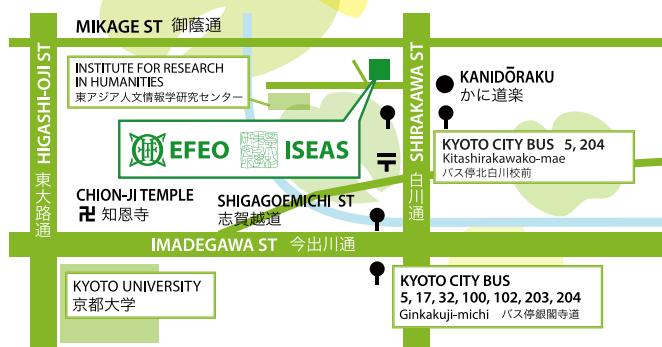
MIKAGE ST 御蔭通

HIGASHI-OJI ST

東大路通

INSTITUTE FOR RESEARCH IN HUMANITIES
東アジア人文情報学研究センター

EFEO ISEAS

KANIDŌRAKU
かに道楽

SHIRAKAWA ST

白川通

KYOTO CITY BUS 5, 204
Kitashirakawakoko-mae
バス停北白川校前

CHION-JI TEMPLE
卍 知恩寺

SHIGAGOEMICHI ST
志賀越道

IMADEGAWA ST 今出川通

KYOTO UNIVERSITY
京都大学

KYOTO CITY BUS
5, 17, 32, 100, 102, 203, 204
Ginkakuji-michi バス停銀閣寺道